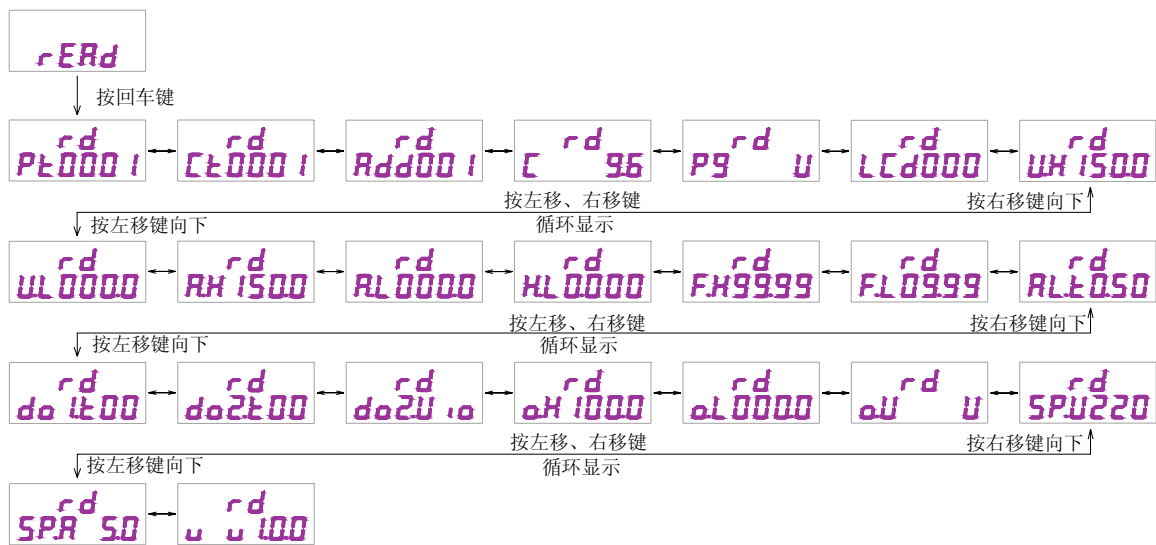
rEAd

按回车键

rd PL0001 | rd Ct0001 | rd Add001 | rd C 9.6 | rd P9 U | rd LCd000 | rd UH150.0

按左移、右移键循环显示

按右移键向下

按左移键向下

rd UL000.0 | rd AH150.0 | rd AL000.0 | rd HL0.000 | rd F.H99.99 | rd F.L09.99 | rd ALt0.50

按左移、右移键循环显示

按右移键向下

按左移键向下

rd do1.t00 | rd do2.t00 | rd do2U io | rd oH100.0 | rd oL000.0 | rd oU U | rd SP.U220

按左移、右移键循环显示

按右移键向下

按左移键向下

rd SP.A 5.0 | rd u u1.00